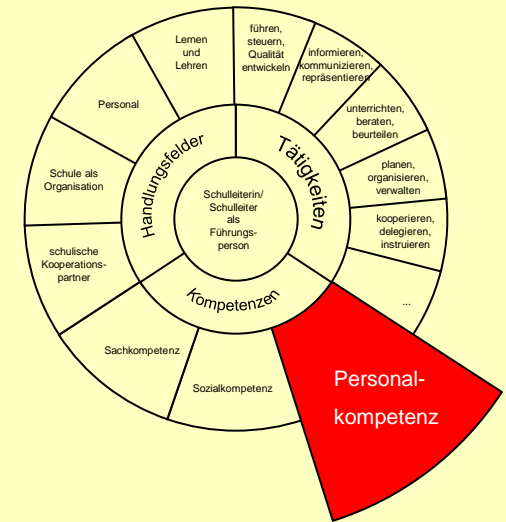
Schulleiterin/
Schulleiter
als
Führungsperson

Handlungsfelder

Tätigkeiten

Kompetenzen

Lernen
und
Lehren

Personal

Schule als
Organisation

schulische
Kooperationspartner

führen,
steuern,
Qualität
entwickeln

informieren,
kommunizieren,
repräsentieren

unterrichten,
beraten,
beurteilen

planen,
organisieren,
verwalten

kooperieren,
delegieren,
instruieren

...

Sachkompetenz

Sozialkompetenz

Personalkompetenz